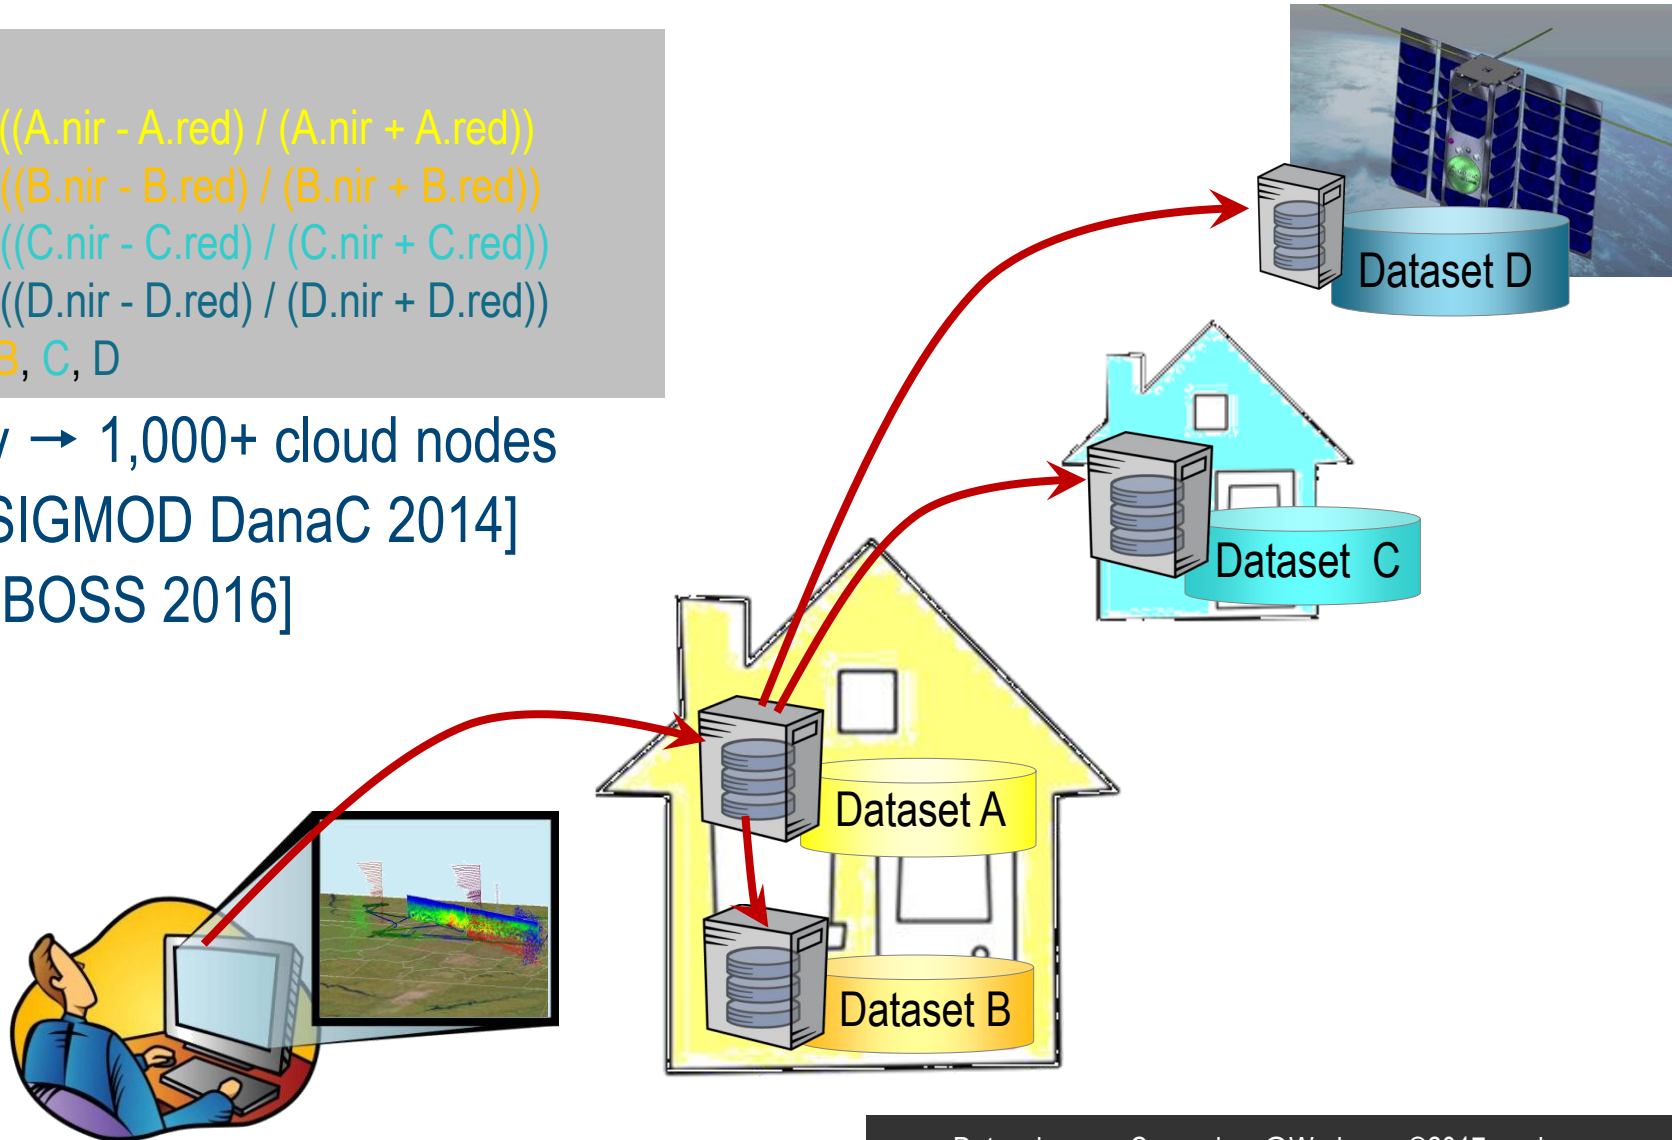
((A.nir - A.red) / (A.nir + A.red))
((B.nir - B.red) / (B.nir + B.red))
((C.nir - C.red) / (C.nir + C.red))
((D.nir - D.red) / (D.nir + D.red))
B, C, D

y → 1,000+ cloud nodes
SIGMOD DanaC 2014]
BOSS 2016]

Dataset D

Dataset C

Dataset A

Dataset B

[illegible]